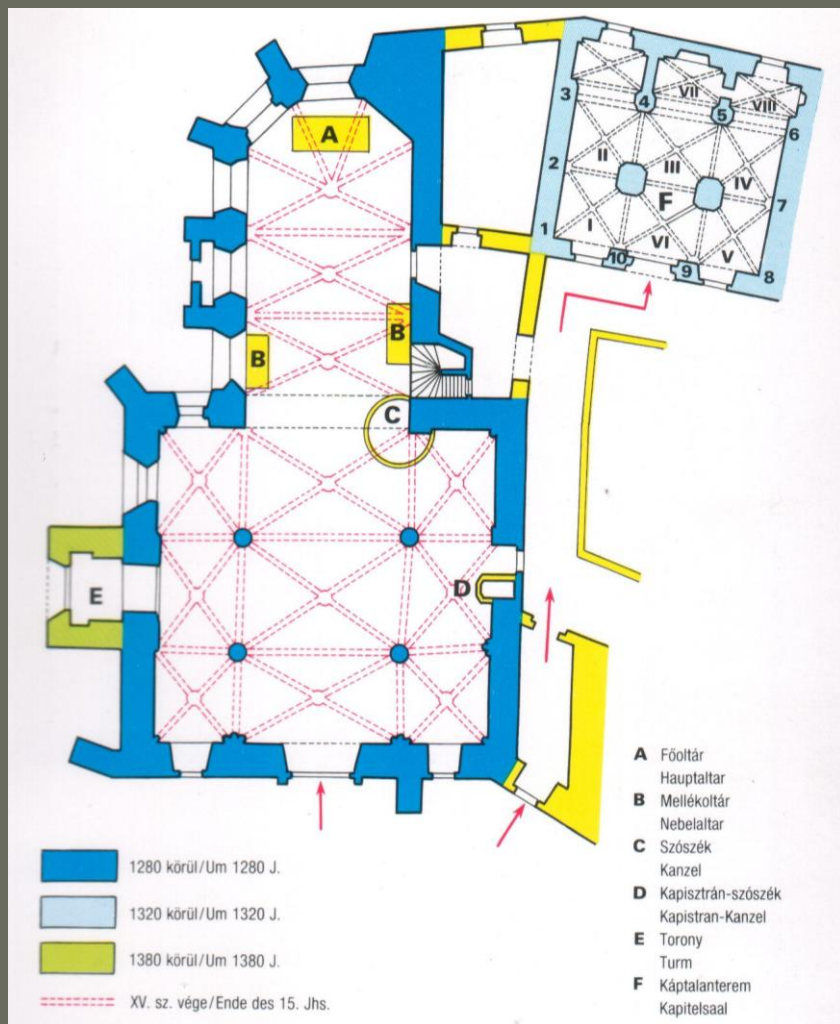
A
B
B
C
D
E
F
1
2
3
4
5
6
7
8
9
10
I
II
III
IV
V
VI
VII
VIII

1280 körül/Um 1280 J.
1320 körül/Um 1320 J.
1380 körül/Um 1380 J.
XV. sz. vége/Ende des 15. Jhs.

A Főoltár Hauptaltar
B Mellékoltár Nebelaltar
C Szószék Kanzel
D Kapisztrán-szószék Kapistran-Kanzel
E Torony Turm
F Káptalanterem Kapitelsaal